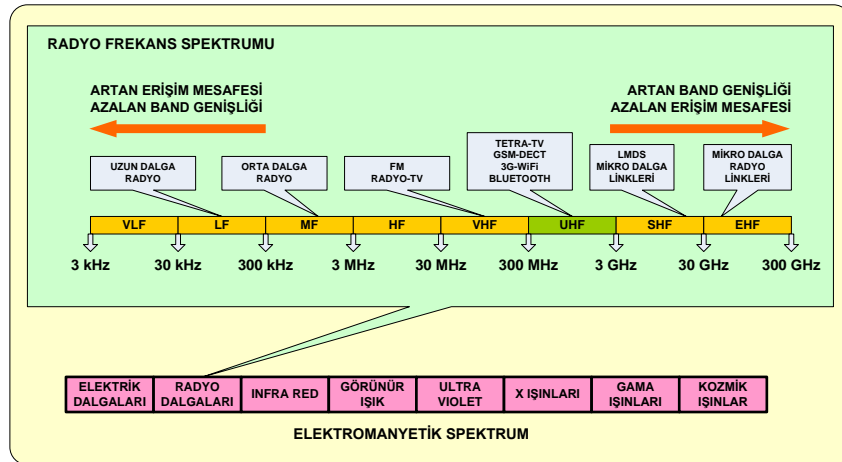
RADYO FREKANS SPEKTRUMU

ARTAN ERİŞİM MESAFESİ
AZALAN BAND GENİŞLİĞİ

ARTAN BAND GENİŞLİĞİ
AZALAN ERİŞİM MESAFESİ

UZUN DALGA RADYO

ORTA DALGA RADYO

FM RADYO-TV

TETRA-TV GSM-DECT 3G-WiFi BLUETOOTH

LMDS MİKRO DALGA LİNKLERİ

MİKRO DALGA RADYO LİNKLERİ

| VLF | LF | MF | HF | VHF | UHF | SHF | EHF |
|---|---|---|---|---|---|---|---|

3 kHz 30 kHz 300 kHz 3 MHz 30 MHz 300 MHz 3 GHz 30 GHz 300 GHz

| ELEKTRİK DALGALARI | RADYO DALGALARI | INFRA RED | GÖRÜNÜR IŞIK | ULTRA VIOLET | X IŞINLARI | GAMA IŞINLARI | KOZMİK IŞINLAR |
|---|---|---|---|---|---|---|---|

ELEKTROMANYETİK SPEKTRUM